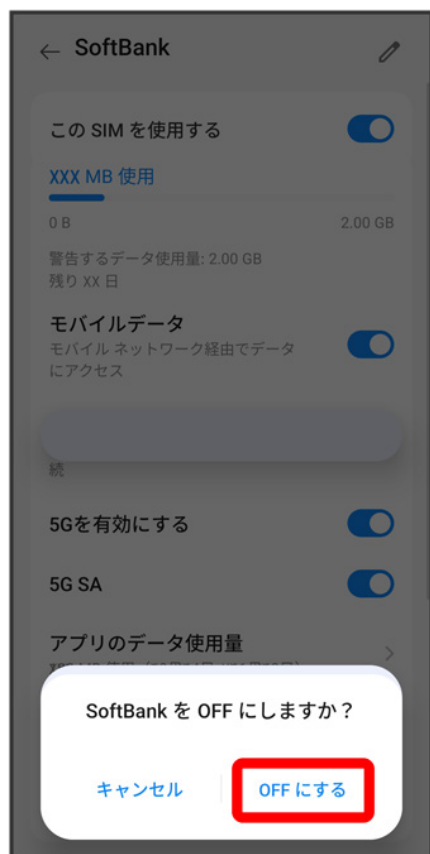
SoftBank

この SIM を使用する

XXX MB 使用

0 B

2.00 GB

警告するデータ使用量: 2.00 GB
残り XX 日

モバイルデータ
モバイル ネットワーク経由でデータにアクセス

続

5Gを有効にする

5G SA

アプリのデータ使用量

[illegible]

SoftBank を OFF にしますか？

キャンセル

OFF にする